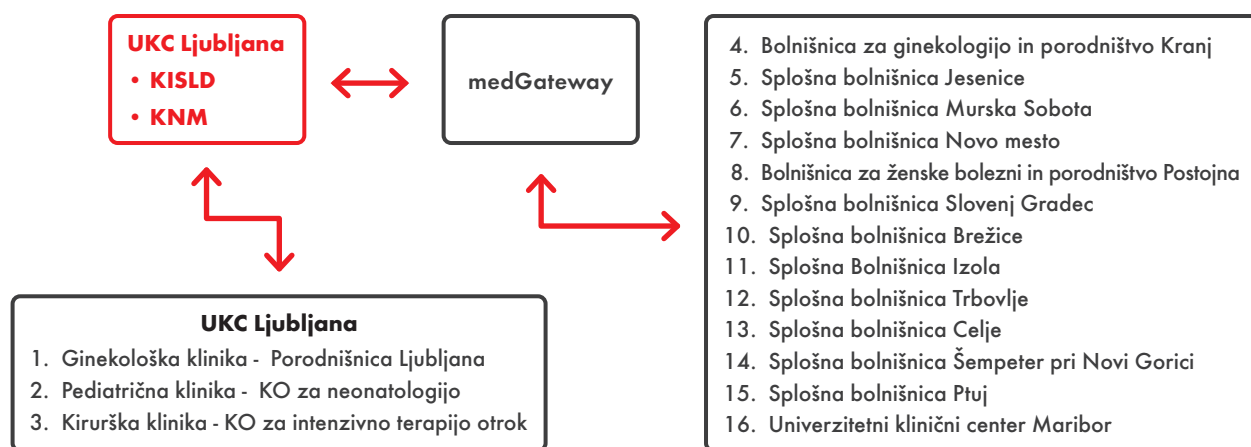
UKC Ljubljana
• KISLD
• KNM

medGateway

4. Bolnišnica za ginekologijo in porodništvo Kranj
5. Splošna bolnišnica Jesenice
6. Splošna bolnišnica Murska Sobota
7. Splošna bolnišnica Novo mesto
8. Bolnišnica za ženske bolezni in porodništvo Postojna
9. Splošna bolnišnica Slovenj Gradec
10. Splošna bolnišnica Brežice
11. Splošna Bolnišnica Izola
12. Splošna bolnišnica Trbovlje
13. Splošna bolnišnica Celje
14. Splošna bolnišnica Šempeter pri Novi Gorici
15. Splošna bolnišnica Ptuj
16. Univerzitetni klinični center Maribor

UKC Ljubljana
1. Ginekološka klinika - Porodnišnica Ljubljana
2. Pediatrična klinika - KO za neonatologijo
3. Kirurška klinika - KO za intenzivno terapijo otrok